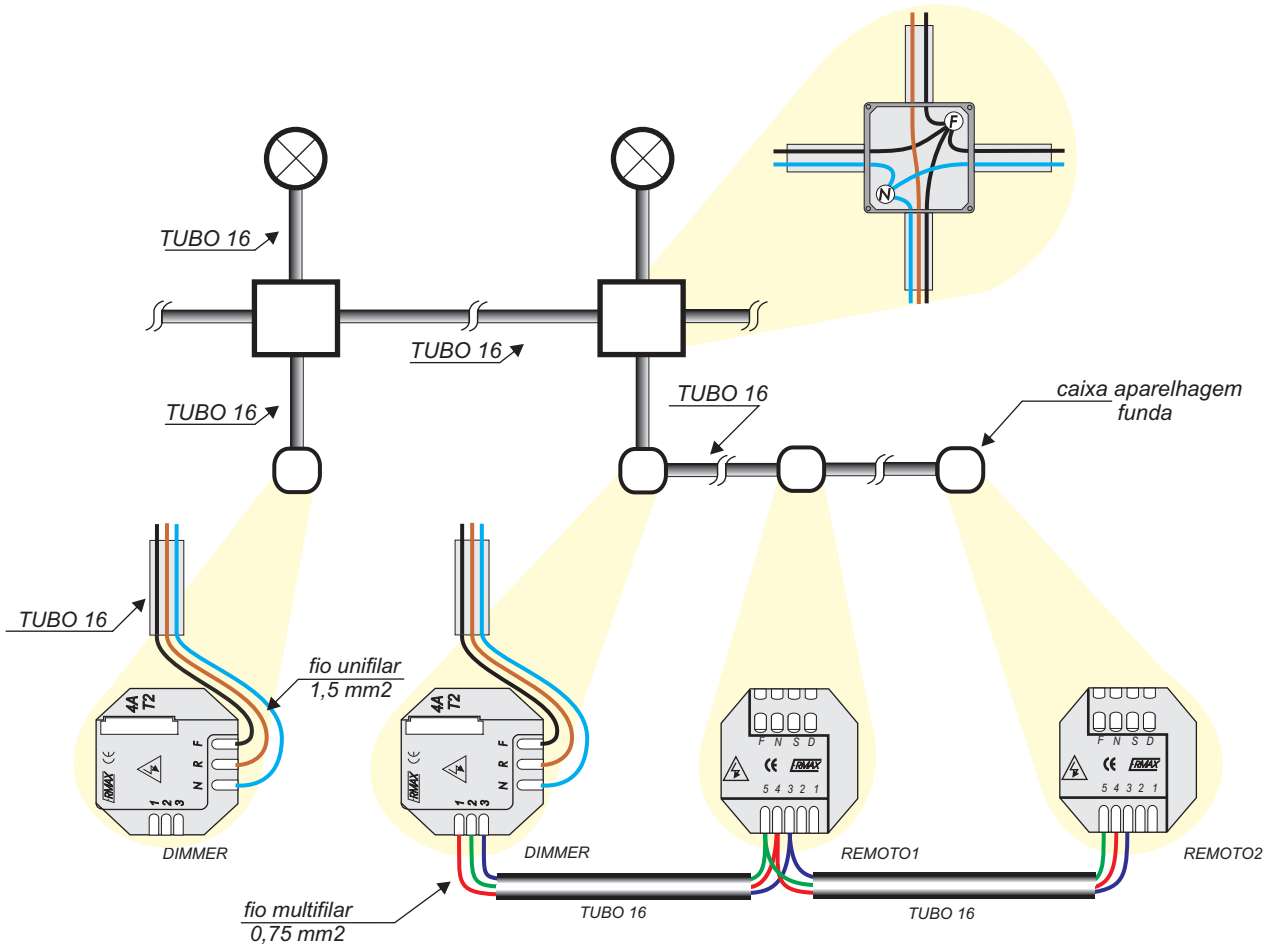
F
N

TUBO 16

TUBO 16

TUBO 16

TUBO 16

caixa aparelhagem funda

TUBO 16

fio unifilar 1,5 mm2

4A T2
F R N
1 2 3
FRMAX
CE

DIMMER

4A T2
F R N
1 2 3
FRMAX
CE

DIMMER

F N S D
CE
FRMAX
5 4 3 2 1

REMOTO1

F N S D
CE
FRMAX
5 4 3 2 1

REMOTO2

fio multifilar 0,75 mm2

TUBO 16

TUBO 16